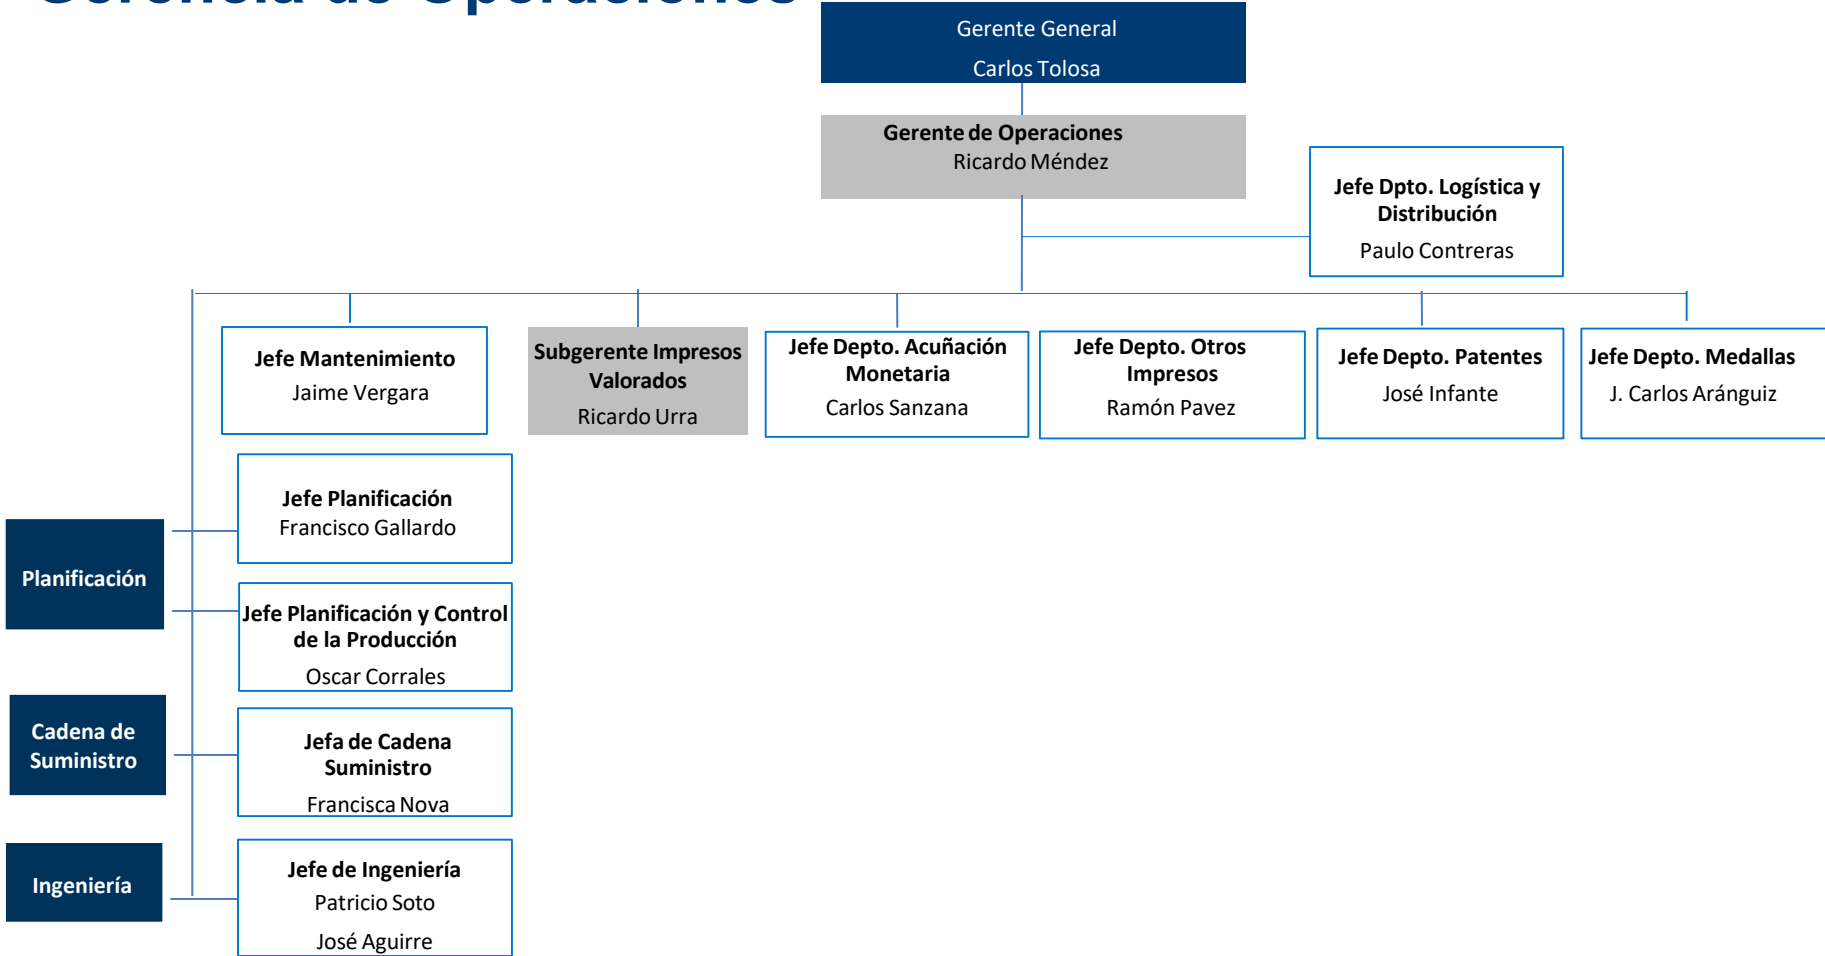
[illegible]

Gerente General
Carlos Tolosa

Gerente de Operaciones
Ricardo Méndez

Jefe Dpto. Logística y Distribución
Paulo Contreras

Jefe Mantenimiento
Jaime Vergara

Subgerente Impresos Valorados
Ricardo Urra

Jefe Depto. Acuñación Monetaria
Carlos Sanzana

Jefe Depto. Otros Impresos
Ramón Pavez

Jefe Depto. Patentes
José Infante

Jefe Depto. Medallas
J. Carlos Aránguiz

Planificación

Jefe Planificación
Francisco Gallardo

Jefe Planificación y Control de la Producción
Oscar Corrales

Cadena de Suministro

Jefa de Cadena Suministro
Francisca Nova

Ingeniería

Jefe de Ingeniería
Patricio Soto
José Aguirre